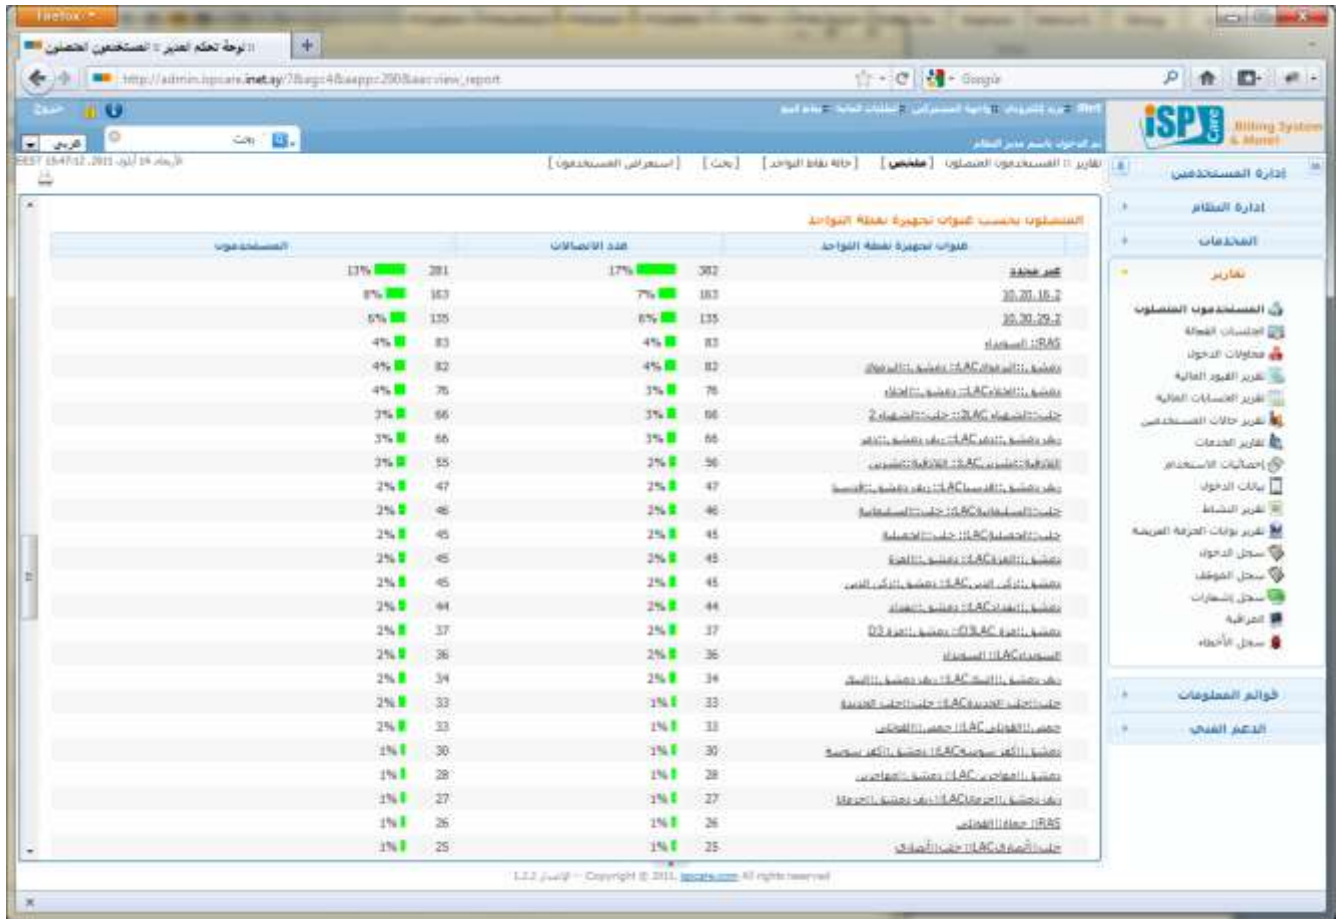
Firefox

لوحة تحكم المدير :: المستخدمين المتصلين

http://admin.ispcare.inet.sy/?&ag=4&aapp=200&ac=view_report

Google

iSP Care Billing System & Monet

إدارة المستخدمين
إدارة النظام
الخدمات
تقارير
المستخدمون المتصلون
الجلسات الفعالة
محاولات الدخول
تقرير القيود المالية
تقرير الحسابات المالية
تقرير حالات المستخدمين
تقرير الخدمات
إحصائيات الاستخدام
بيانات الدخول
تقرير النشاط
تقرير بوابات الحزمة العريضة
سجل الدخول
سجل الموظف
سجل إشعارات
المراقبة
سجل الأخطاء
قوائم المعلومات
الدعم الفني

تقارير :: المستخدمون المتصلون [ ملخص ] [ حالة نقاط التواجد ] [ بحث ] [ استعراض المستخدمون ]

الأربعاء 14 أيلول 2011, 15:47:12 EEST

عربي

بحث

المتصلون بحسب عنوان تجهيزة نقطة التواجد

| عنوان تجهيزة نقطة التواجد | عدد الاتصالات | | المستخدمون | |
|---|---|---|---|---|
| غير محددة | 382 | 17% | 281 | 13% |
| 10.20.16.2 | 163 | 7% | 163 | 8% |
| 10.30.29.2 | 135 | 6% | 135 | 6% |
| RAS:: السويداء | 83 | 4% | 83 | 4% |
| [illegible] | 82 | 4% | 82 | 4% |
| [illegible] | 76 | 3% | 76 | 4% |
| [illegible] | 66 | 3% | 66 | 3% |
| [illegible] | 66 | 3% | 66 | 3% |
| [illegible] | 56 | 2% | 55 | 3% |
| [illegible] | 47 | 2% | 47 | 2% |
| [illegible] | 46 | 2% | 46 | 2% |
| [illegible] | 45 | 2% | 45 | 2% |
| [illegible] | 45 | 2% | 45 | 2% |
| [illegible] | 45 | 2% | 45 | 2% |
| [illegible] | 44 | 2% | 44 | 2% |
| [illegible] | 37 | 2% | 37 | 2% |
| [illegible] | 36 | 2% | 36 | 2% |
| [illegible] | 34 | 2% | 34 | 2% |
| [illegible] | 33 | 1% | 33 | 2% |
| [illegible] | 33 | 1% | 33 | 2% |
| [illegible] | 30 | 1% | 30 | 1% |
| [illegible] | 28 | 1% | 28 | 1% |
| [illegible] | 27 | 1% | 27 | 1% |
| RAS:: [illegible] | 26 | 1% | 26 | 1% |
| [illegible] | 25 | 1% | 25 | 1% |

الإصدار 1.2.2 -- Copyright © 2011, ispcare.com. All rights reserved